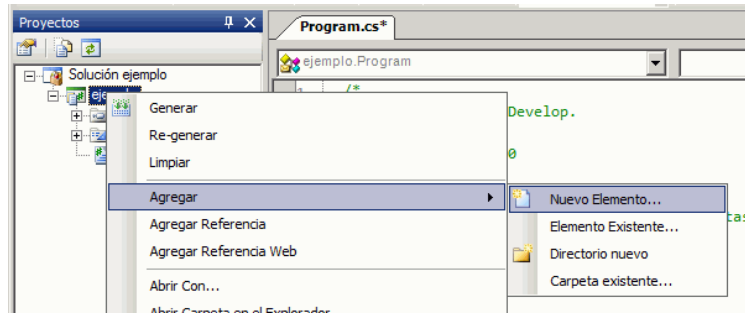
Proyectos

Solución ejemplo

ejem

Program.cs*

ejemplo.Program

1 /*

Develop.

0

tas

Generar

Re-generar

Limpiar

Agregar

Agregar Referencia

Agregar Referencia Web

Abrir Con...

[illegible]

Nuevo Elemento...

Elemento Existente...

Directorio nuevo

Carpeta existente...